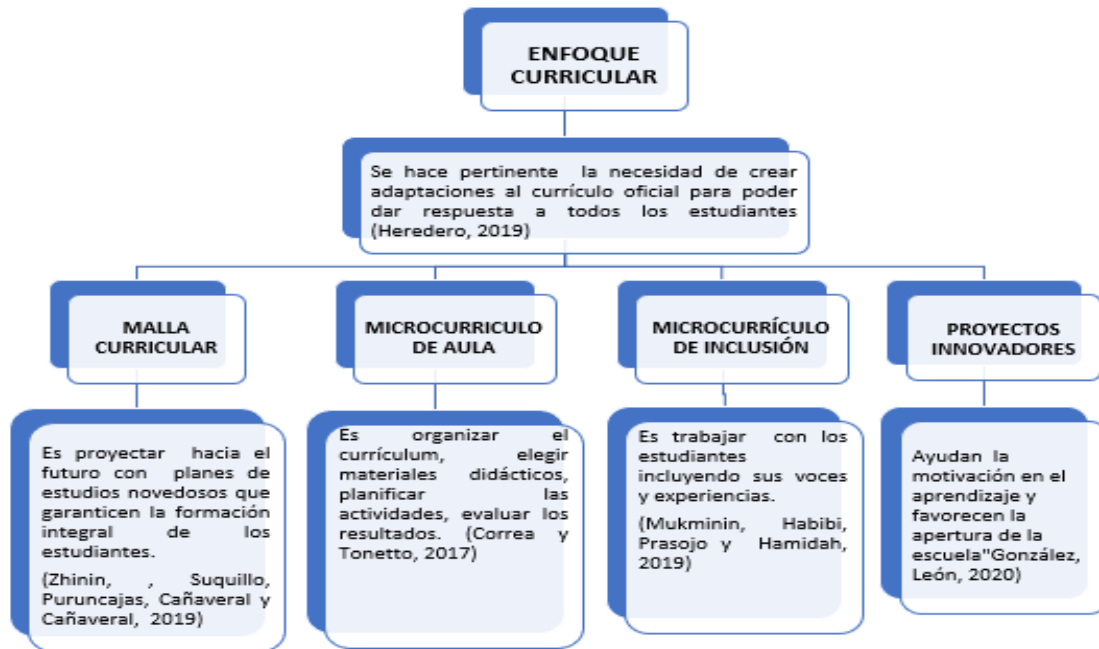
ENFOQUE CURRICULAR

Se hace pertinente la necesidad de crear adaptaciones al currículo oficial para poder dar respuesta a todos los estudiantes (Heredero, 2019)

MALLA CURRICULAR

MICROCURRICULO DE AULA

MICROCURRÍCULO DE INCLUSIÓN

PROYECTOS INNOVADORES

Es proyectar hacia el futuro con planes de estudios novedosos que garanticen la formación integral de los estudiantes.

(Zhinin, , Suquillo, Puruncajas, Cañaveral y Cañaveral, 2019)

Es organizar el currículum, elegir materiales didácticos, planificar las actividades, evaluar los resultados. (Correa y Tonetto, 2017)

Es trabajar con los estudiantes incluyendo sus voces y experiencias.

(Mukminin, Habibi, Prasojo y Hamidah, 2019)

Ayudan la motivación en el aprendizaje y favorecen la apertura de la escuela"González, León, 2020)